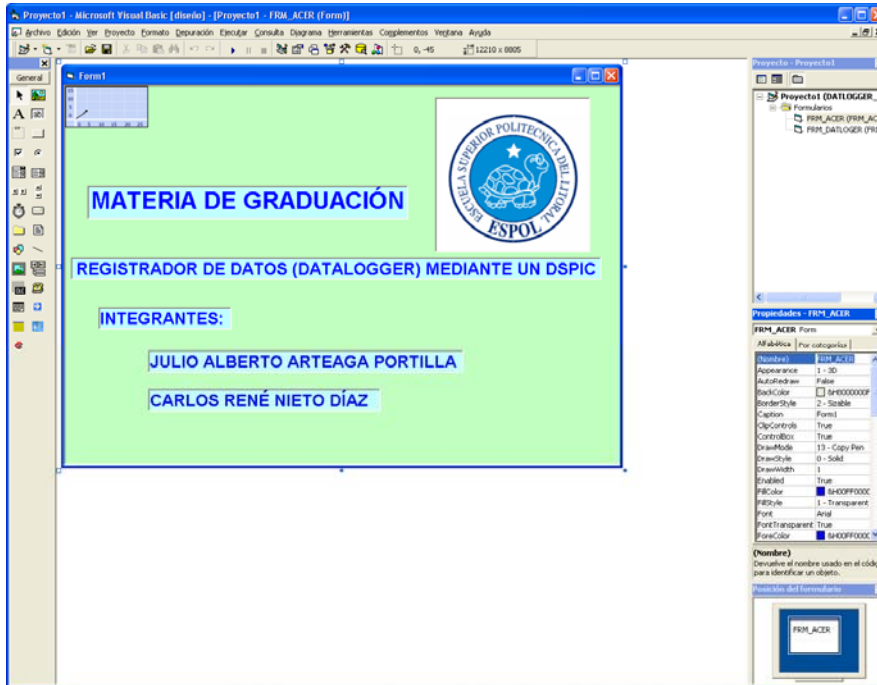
Proyecto1 - Microsoft Visual Basic [diseño] - [Proyecto1 - FRM_ACER (Form)]

Archivo Edición Ver Proyecto Formato Depuración Ejecutar Consulta Diagrama Herramientas Complementos Ventana Ayuda

0, -45 12210 x 8805

General

Form1

ESCUELA SUPERIOR POLITECNICA DEL LITORAL
ESPOL

MATERIA DE GRADUACIÓN

REGISTRADOR DE DATOS (DATALOGGER) MEDIANTE UN DSPIC

INTEGRANTES:

JULIO ALBERTO ARTEAGA PORTILLA

CARLOS RENÉ NIETO DÍAZ

Proyecto - Proyecto1

Proyecto1 (DATLOGGER_
Formularios
FRM_ACER (FRM_AC
FRM_DATLOGER (FR

Propiedades - FRM_ACER

FRM_ACER Form

Alfabética Por categorías

| | |
|---|---|
| (Nombre) | FRM_ACER |
| Appearance | 1 - 3D |
| AutoRedraw | False |
| BackColor | &H8000000F |
| BorderStyle | 2 - Sizable |
| Caption | Form1 |
| ClipControls | True |
| ControlBox | True |
| DrawMode | 13 - Copy Pen |
| DrawStyle | 0 - Solid |
| DrawWidth | 1 |
| Enabled | True |
| FillColor | &H00FF000C |
| FillStyle | 1 - Transparent |
| Font | Arial |
| FontTransparent | True |
| ForeColor | &H00FF000C |

(Nombre)
Devuelve el nombre usado en el códi para identificar un objeto.

Posición del formulario

FRM_ACER